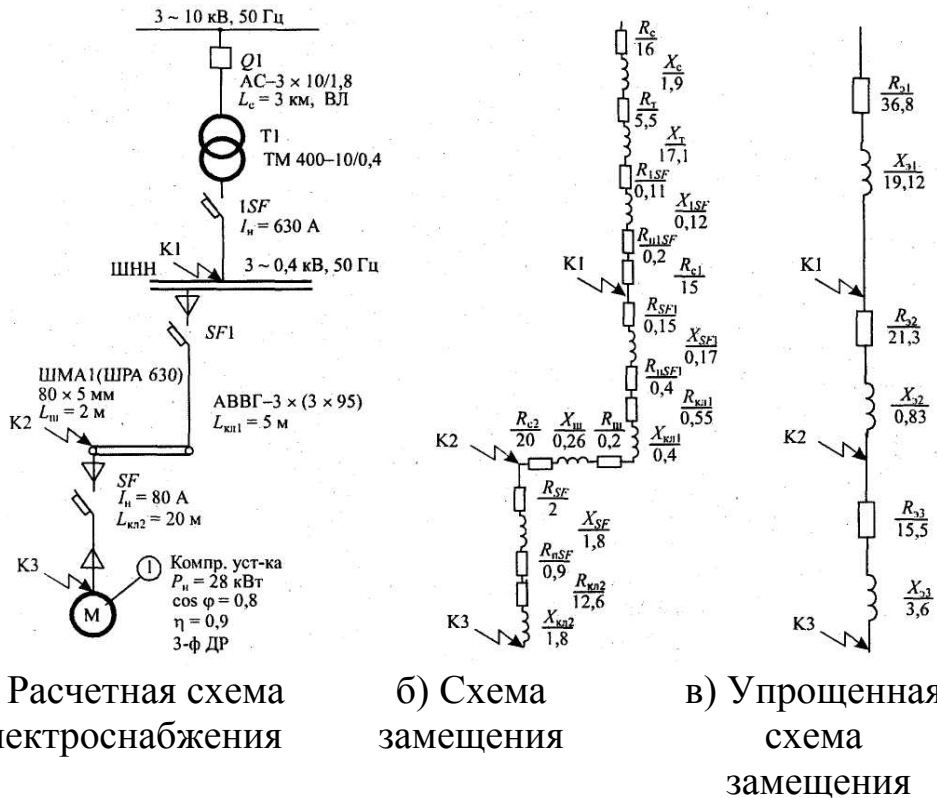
3 ~ 10 кВ, 50 Гц

Q1
АС–3 × 10/1,8
$L_с$ = 3 км, ВЛ

T1
ТМ 400–10/0,4

1SF
$I_н$ = 630 А

K1
ШНН
3 ~ 0,4 кВ, 50 Гц

SF1

ШМА1(ШРА 630)
80 × 5 мм
$L_ш$ = 2 м

АВВГ–3 × (3 × 95)
$L_{кл1}$ = 5 м

K2

SF
$I_н$ = 80 А
$L_{кл2}$ = 20 м

K3
1
M
Компр. уст-ка
$P_н$ = 28 кВт
cos φ = 0,8
η = 0,9
3-ф ДР

$\frac{R_с}{16}$ $\frac{X_с}{1,9}$ $\frac{R_т}{5,5}$ $\frac{X_т}{17,1}$ $\frac{R_{1SF}}{0,11}$ $\frac{X_{1SF}}{0,12}$ $\frac{R_{п1SF}}{0,2}$ $\frac{R_{с1}}{15}$
K1
$\frac{R_{SF1}}{0,15}$ $\frac{X_{SF1}}{0,17}$ $\frac{R_{пSF1}}{0,4}$ $\frac{R_{кл1}}{0,55}$
K2
$\frac{R_{с2}}{20}$ $\frac{X_ш}{0,26}$ $\frac{R_ш}{0,2}$ $\frac{X_{кл1}}{0,4}$
$\frac{R_{SF}}{2}$ $\frac{X_{SF}}{1,8}$ $\frac{R_{пSF}}{0,9}$ $\frac{R_{кл2}}{12,6}$
K3
$\frac{X_{кл2}}{1,8}$

$\frac{R_{э1}}{36,8}$ $\frac{X_{э1}}{19,12}$
K1
$\frac{R_{э2}}{21,3}$ $\frac{X_{э2}}{0,83}$
K2
$\frac{R_{э3}}{15,5}$ $\frac{X_{э3}}{3,6}$
K3

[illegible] Расчетная схема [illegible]ектроснабжения

б) Схема замещения

в) Упрощенная схема замещения